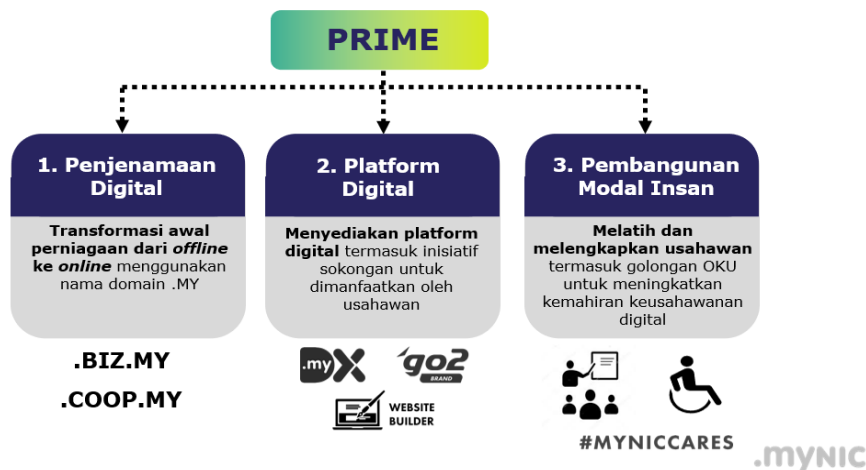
PRIME

1. Penjenamaan Digital

Transformasi awal perniagaan dari *offline* ke *online* menggunakan nama domain .MY

.BIZ.MY

.COOP.MY

2. Platform Digital

Menyediakan platform digital termasuk inisiatif sokongan untuk dimanfaatkan oleh usahawan

.myX

go2 BRAND

WEBSITE BUILDER

3. Pembangunan Modal Insan

Melatih dan melengkapkan usahawan termasuk golongan OKU untuk meningkatkan kemahiran keusahawanan digital

#MYNICCARES

.MYNIC